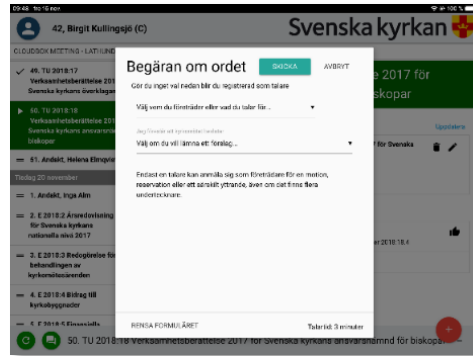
09:46 tis 15 nov
42, Birgit Kullingsjö (C)
Svenska kyrkan
CLOUDSOK MEETING · LATHUND
✓ 49. TU 2018:17 Verksamhetsberättelse 2017 Svenska kyrkans överklag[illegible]
▶ 50. TU 2018:18 Verksamhetsberättelse 2017 Svenska kyrkans ansvarsnämnd för biskopar
— 51. Andakt, Helena Elnop/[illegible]
Tisdag 20 november
— 1. Andakt, Inga Alm
— 2. E 2018:2 Årsredovisning för Svenska kyrkans nationella nivå 2017
— 3. E 2018:3 Redogörelse för behandlingen av kyrkomötesärenden
— 4. E 2018:4 Bidrag till kyrkobyggnader
— 5. E 2018:5 Finansiella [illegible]
e 2017 för biskopar
Uppdatera
för Svenska
er 2018:18
Begäran om ordet
SKICKA
AVBRYT
Gör du inget val nedan blir du registrerad som talare
Välj vem du företräder eller vad du talar för...
Jag lämnar ett yrkande/förslag
Välj om du vill lämna ett förslag...
Endast en talare kan anmäla sig som företrädare för en motion, reservation eller ett särskilt yttrande, även om det finns flera undertecknare.
RENSA FORMULÄRET
Tala tid: 3 minuter
50. TU 2018:18 Verksamhetsberättelse 2017 för Svenska kyrkans ansvarsnämnd för biskopar